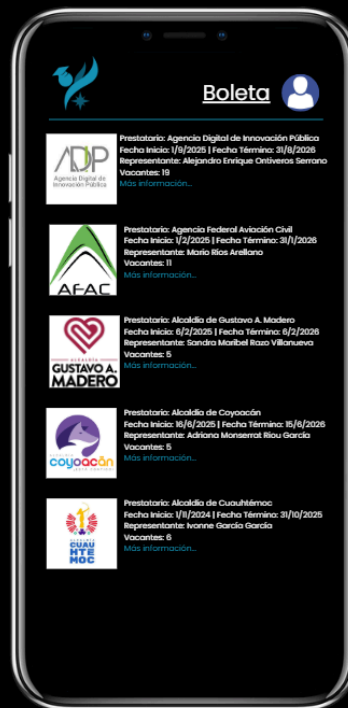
Boleta

ADIP
Agencia Digital de Innovación Pública

Prestatario: Agencia Digital de Innovación Pública
Fecha Inicio: 1/9/2025 | Fecha Término: 31/8/2026
Representante: Alejandro Enrique Ontiveros Serrano
Vacantes: 19
Más información...

AFAC

Prestatario: Agencia Federal Aviación Civil
Fecha Inicio: 1/2/2025 | Fecha Término: 31/1/2026
Representante: Mario Ríos Arellano
Vacantes: 11
Más información...

ALCALDÍA
GUSTAVO A. MADERO

Prestatario: Alcaldía de Gustavo A. Madero
Fecha Inicio: 6/2/2025 | Fecha Término: 6/2/2026
Representante: Sandra Maribel Razo Villanueva
Vacantes: 5
Más información...

coyoacán

Prestatario: Alcaldía de Coyoacán
Fecha Inicio: 16/6/2025 | Fecha Término: 15/6/2026
Representante: Adriana Monserrat Riou García
Vacantes: 5
Más información...

CUAU HTE MOC

Prestatario: Alcaldía de Cuauhtémoc
Fecha Inicio: 1/11/2024 | Fecha Término: 31/10/2025
Representante: Ivonne García García
Vacantes: 6
Más información...